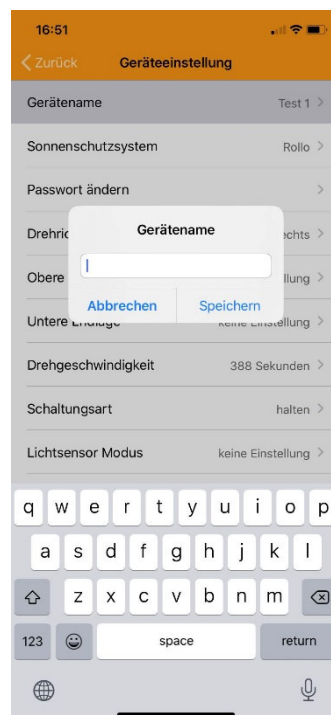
16:51

Zurück Geräteeinstellung

Gerätename Test 1

Sonnenschutzsystem Rollo

Passwort ändern

Drehric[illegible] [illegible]echts

Obere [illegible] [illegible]llung

Untere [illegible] keine Einstellung

Gerätename

Abbrechen Speichern

Drehgeschwindigkeit 388 Sekunden

Schaltungsart halten

Lichtsensor Modus keine Einstellung

q w e r t y u i o p
a s d f g h j k l
z x c v b n m
123 space return